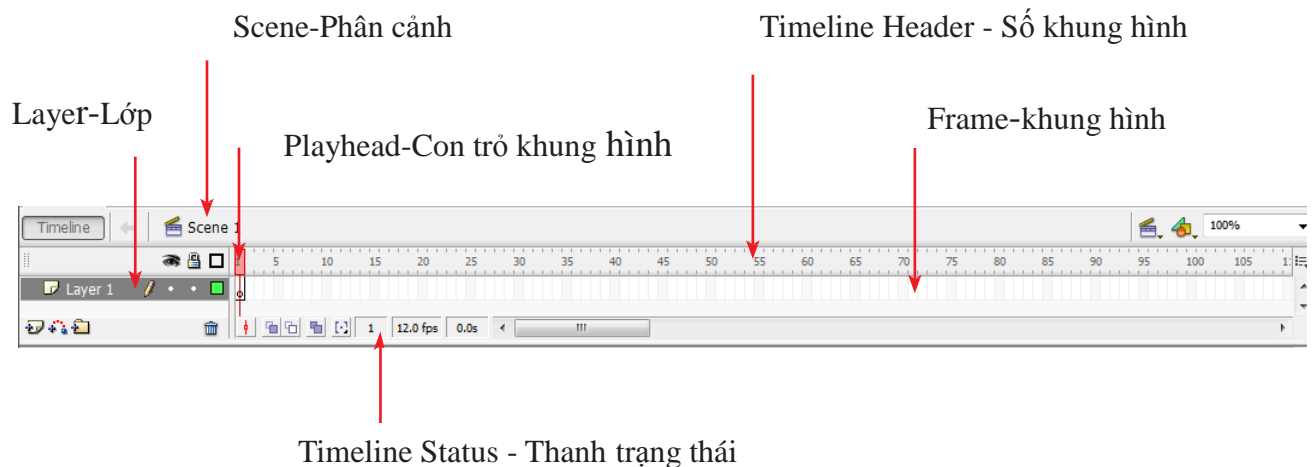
Scene-Phân cảnh

Timeline Header - Số khung hình

Layer-Lớp

Frame-khung hình

Playhead-Con trỏ khung hình

Timeline

Scene 1

100%

5 10 15 20 25 30 35 40 45 50 55 60 65 70 75 80 85 90 95 100 105 1

Layer 1

1 12.0 fps 0.0s

Timeline Status - Thanh trạng thái